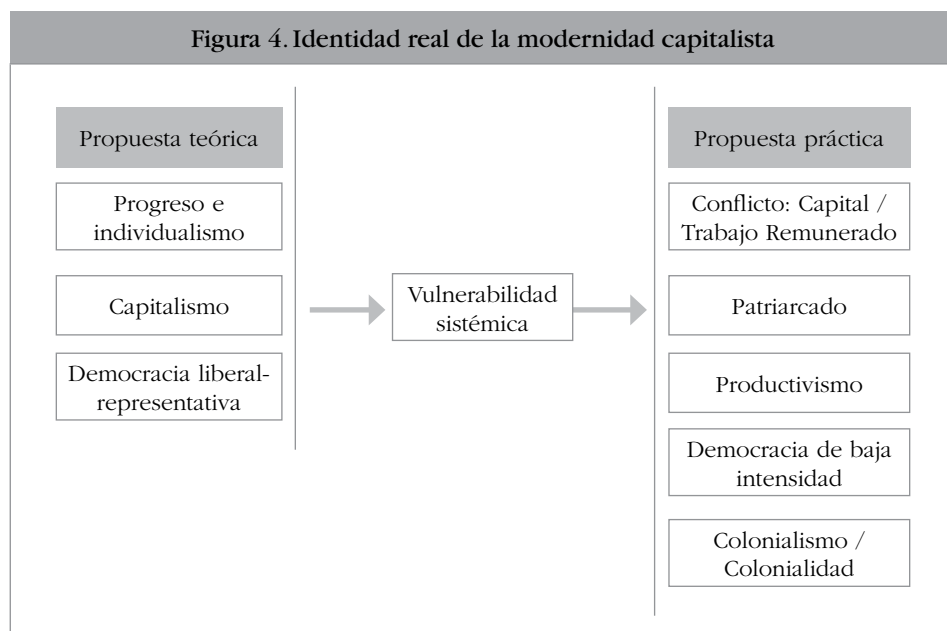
Figura 4. Identidad real de la modernidad capitalista

Propuesta teórica

Progreso e individualismo

Capitalismo

Democracia liberal-representativa

Vulnerabilidad sistémica

Propuesta práctica

Conflicto: Capital / Trabajo Remunerado

Patriarcado

Productivismo

Democracia de baja intensidad

Colonialismo / Colonialidad